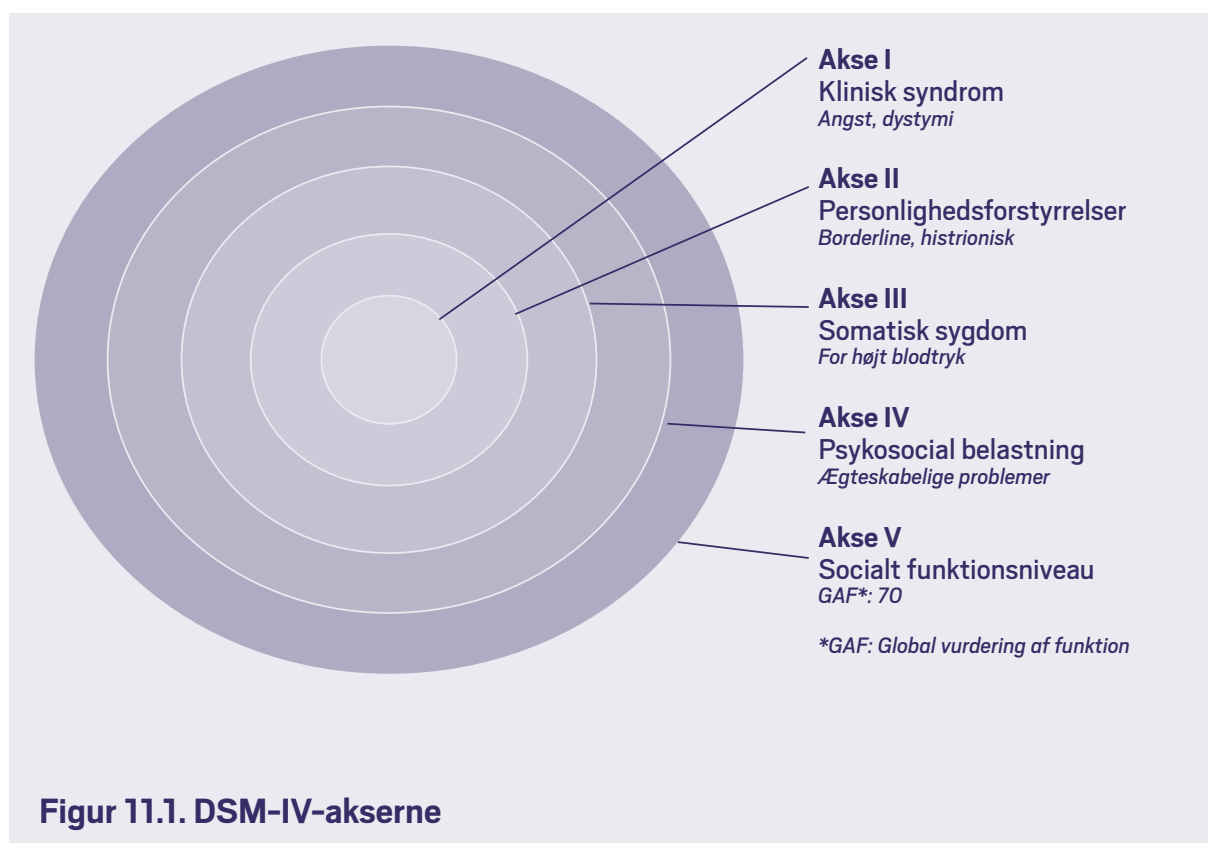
**Akse I**
Klinisk syndrom
*Angst, dystymi*

**Akse II**
Personlighedsforstyrrelser
*Borderline, histrionisk*

**Akse III**
Somatisk sygdom
*For højt blodtryk*

**Akse IV**
Psykosocial belastning
*Ægteskabelige problemer*

**Akse V**
Socialt funktionsniveau
*GAF*: 70*

**\*GAF: Global vurdering af funktion*

**Figur 11.1. DSM-IV-akserne**